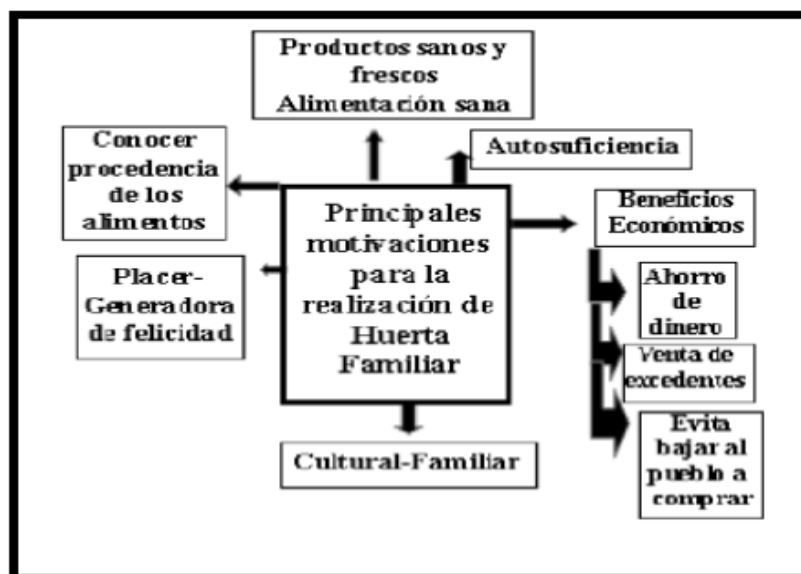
Productos sanos y frescos Alimentación sana

Conocer procedencia de los alimentos

Autosuficiencia

Principales motivaciones para la realización de Huerta Familiar

Beneficios Económicos

Placer-Generadora de felicidad

Ahorro de dinero

Venta de excedentes

Evita bajar al pueblo a comprar

Cultural-Familiar